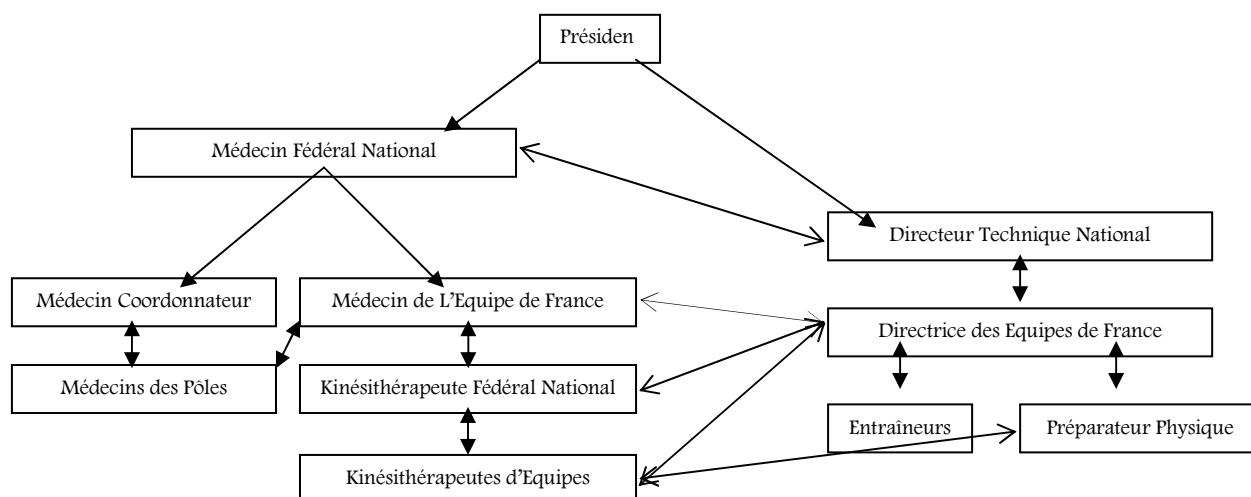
Présiden

Médecin Fédéral National

Directeur Technique National

Médecin Coordonnateur

Médecin de L'Equipe de France

Directrice des Equipes de France

Médecins des Pôles

Kinésithérapeute Fédéral National

Entraîneurs

Préparateur Physique

Kinésithérapeutes d'Equipes